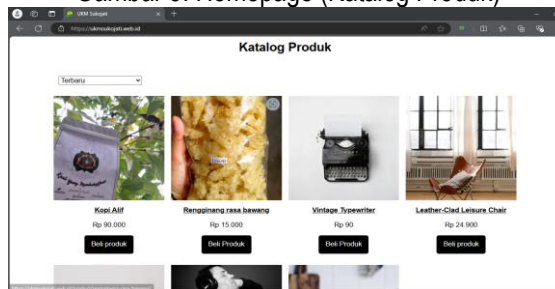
Gambar 3. Homepage (Katalog Produk)

UKM Suksejati

https://ukmsuksejati.web.id

Katalog Produk

Terbaru

Kopi Alif
Rp 90.000
Beli produk

Rengginang rasa bawang
Rp 15.000
Beli Produk

Vintage Typewriter
Rp 90
Beli Produk

Leather-Clad Leisure Chair
Rp 24.900
Beli produk